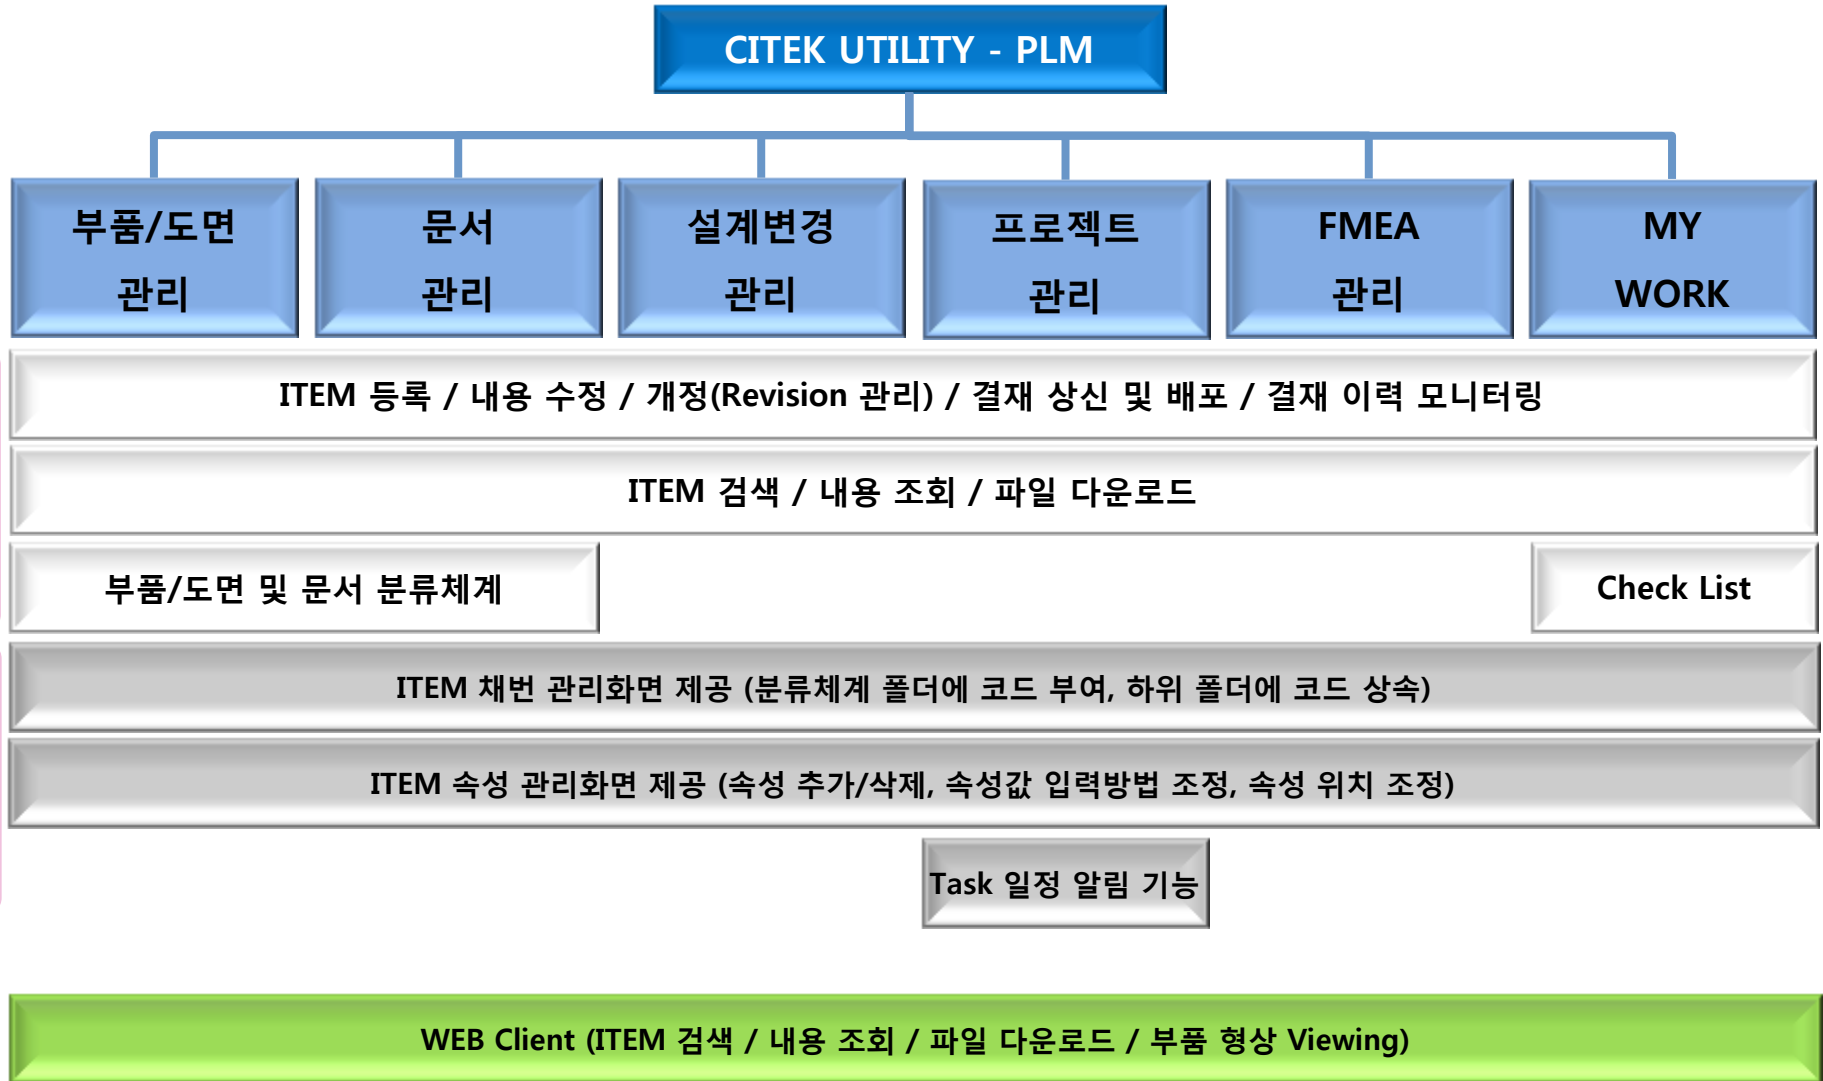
CITEK UTILITY - PLM

부품/도면 관리

문서 관리

설계변경 관리

프로젝트 관리

FMEA 관리

MY WORK

ITEM 등록 / 내용 수정 / 개정(Revision 관리) / 결재 상신 및 배포 / 결재 이력 모니터링

ITEM 검색 / 내용 조회 / 파일 다운로드

부품/도면 및 문서 분류체계

Check List

ITEM 채번 관리화면 제공 (분류체계 폴더에 코드 부여, 하위 폴더에 코드 상속)

ITEM 속성 관리화면 제공 (속성 추가/삭제, 속성값 입력방법 조정, 속성 위치 조정)

Task 일정 알림 기능

WEB Client (ITEM 검색 / 내용 조회 / 파일 다운로드 / 부품 형상 Viewing)